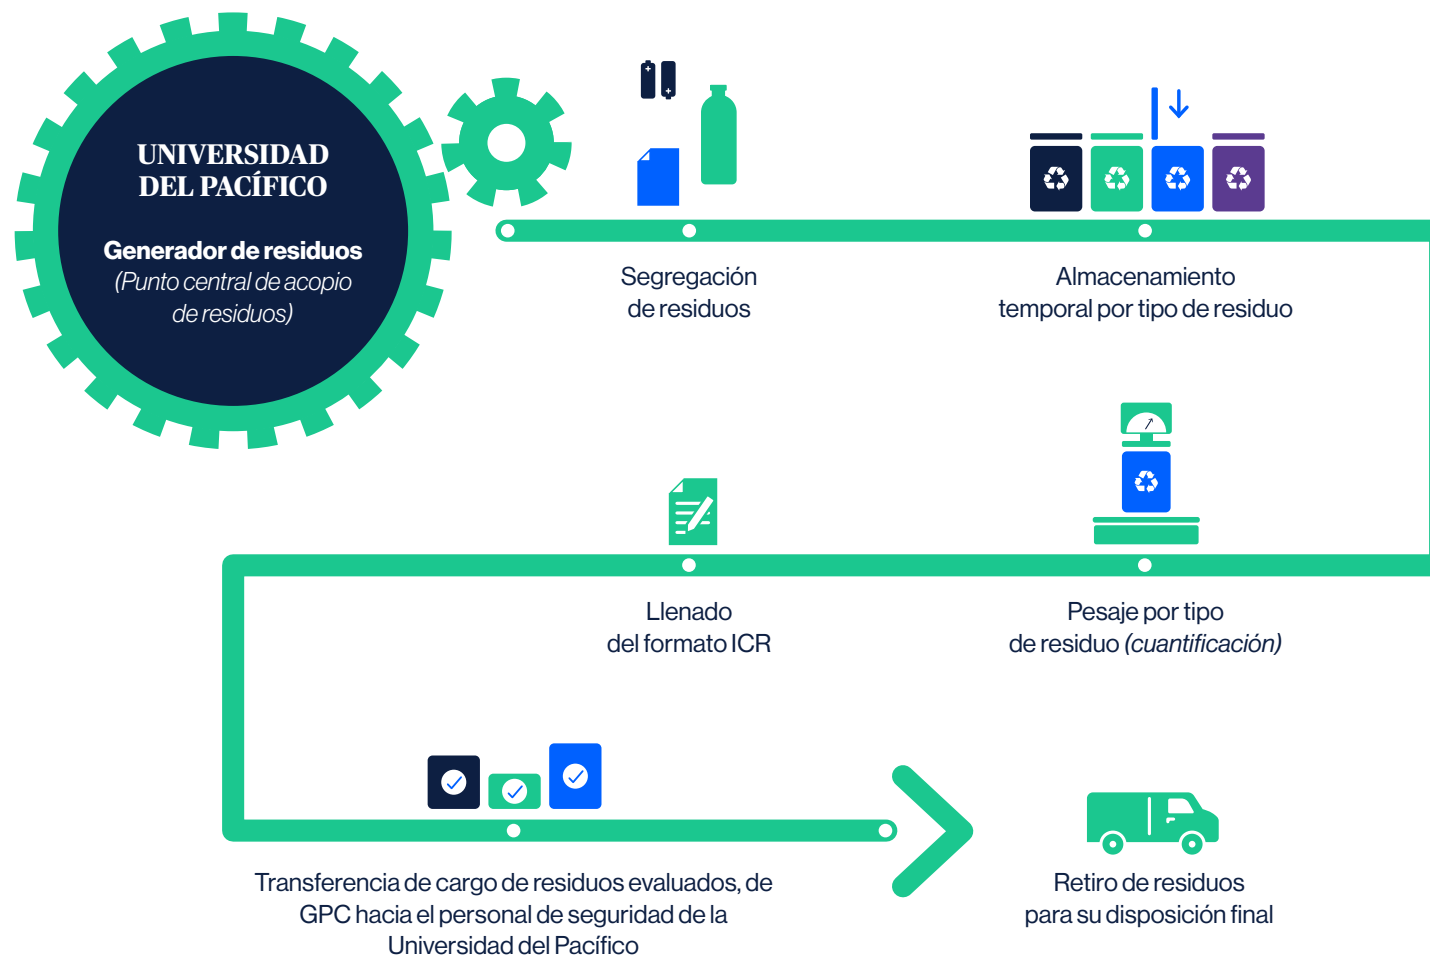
UNIVERSIDAD DEL PACÍFICO

Generador de residuos
(Punto central de acopio de residuos)

Segregación de residuos

Almacenamiento temporal por tipo de residuo

Llenado del formato ICR

Pesaje por tipo de residuo (cuantificación)

Transferencia de cargo de residuos evaluados, de GPC hacia el personal de seguridad de la Universidad del Pacífico

Retiro de residuos para su disposición final